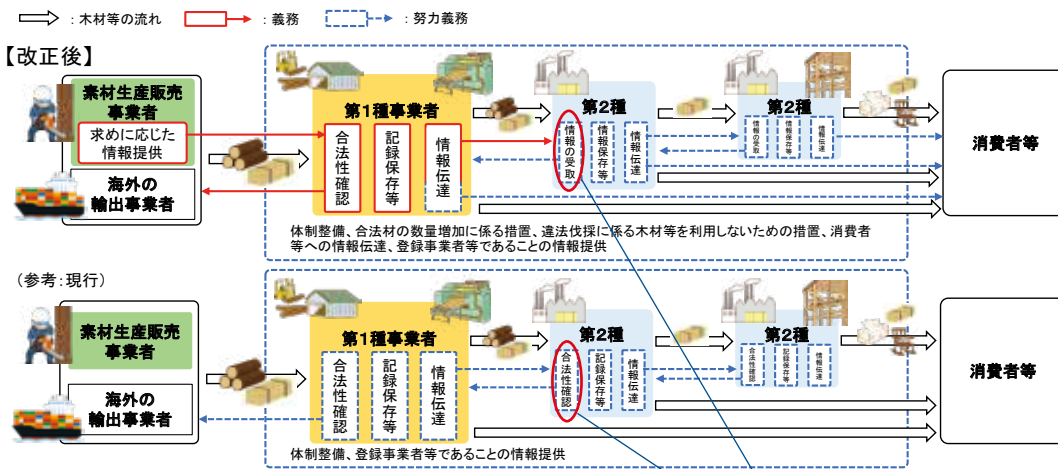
：木材等の流れ　：義務　：努力義務

【改正後】

素材生産販売事業者

求めに応じた情報提供

海外の輸出事業者

第1種事業者

合法性確認

記録保存等

情報伝達

第2種

情報の受取

情報保存等

情報伝達

第2種

情報の受取

記録保存等

情報伝達

消費者等

体制整備、合法材の数量増加に係る措置、違法伐採に係る木材等を利用しないための措置、消費者等への情報伝達、登録事業者等であることの情報提供

（参考：現行）

素材生産販売事業者

海外の輸出事業者

第1種事業者

合法性確認

記録保存等

情報伝達

第2種

合法性確認

記録保存等

情報伝達

第2種

合法性確認

記録保存等

情報伝達

消費者等

体制整備、登録事業者等であることの情報提供